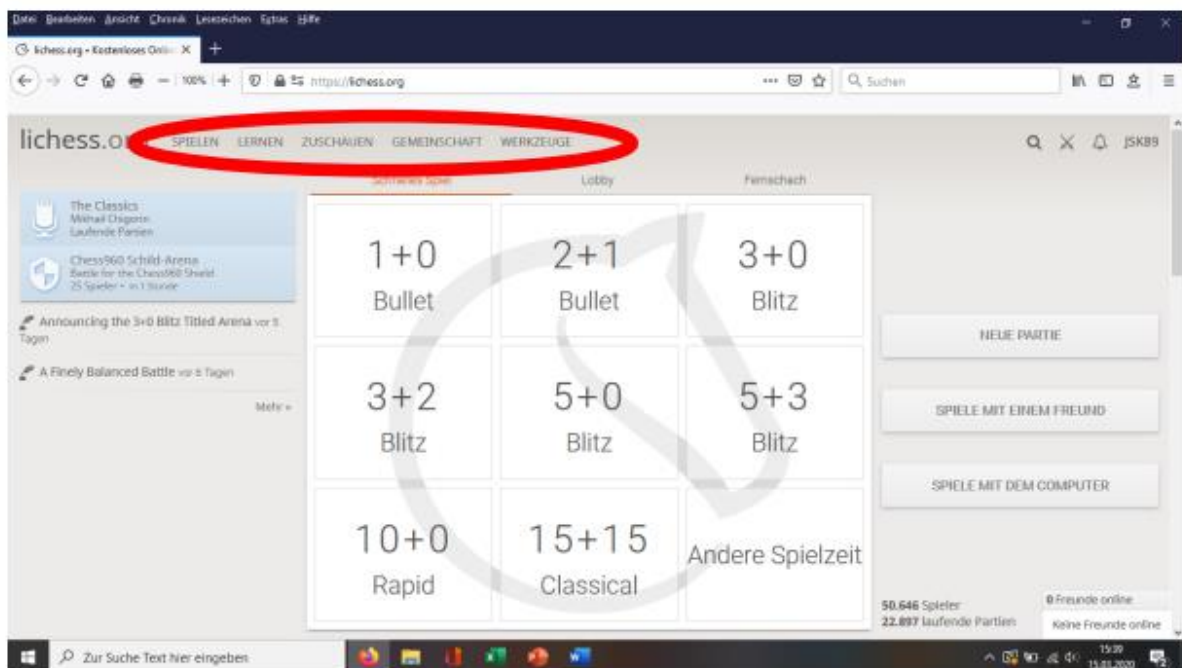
Datei Bearbeiten Ansicht Chronik Lesezeichen Extras Hilfe

lichess.org • Kostenloses Onli ×

100% https://lichess.org

Suchen

lichess.o SPIELEN LERNEN ZUSCHAUEN GEMEINSCHAFT WERKZEUGE

JSK89

Schnelles Spiel Lobby Fernschach

The Classics
Mikhail Chigorin
Laufende Partien

Chess960 Schild-Arena
Battle for the Chess960 Shield
25 Spieler • in 1 Stunde

Announcing the 3+0 Blitz Titled Arena vor 5 Tagen

A Finely Balanced Battle vor 6 Tagen

Mehr »

| 1+0 Bullet | 2+1 Bullet | 3+0 Blitz |
|---|---|---|
| 3+2 Blitz | 5+0 Blitz | 5+3 Blitz |
| 10+0 Rapid | 15+15 Classical | Andere Spielzeit |

NEUE PARTIE

SPIELE MIT EINEM FREUND

SPIELE MIT DEM COMPUTER

50.646 Spieler
22.897 laufende Partien

0 Freunde online
Keine Freunde online

Zur Suche Text hier eingeben

15:39
15.03.2020